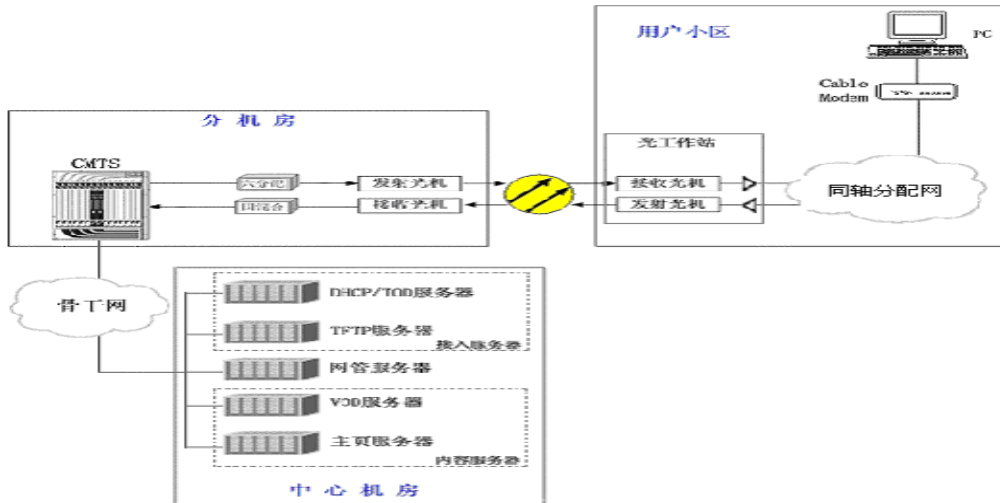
用户小区

PC

Cable Modem

分机房

CMTS

六分配

四混合

发射光机

接收光机

光工作站

接收光机

发射光机

同轴分配网

骨干网

DHCP/TOD服务器

TFTP服务器

接入服务器

网管服务器

VOD服务器

主页服务器

内容服务器

中心机房